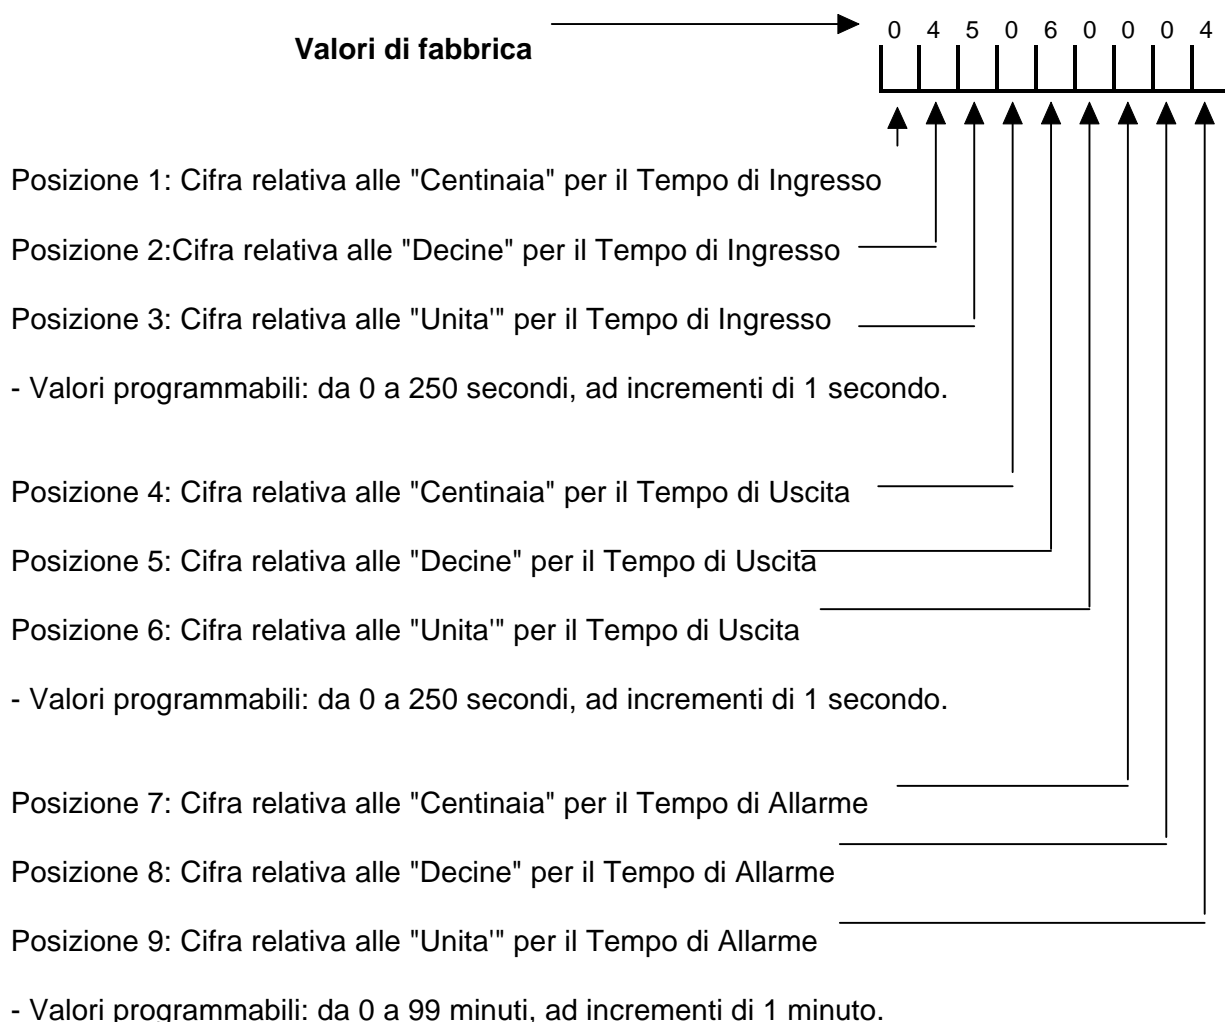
**Valori di fabbrica**

0 4 5 0 6 0 0 0 4

Posizione 1: Cifra relativa alle "Centinaia" per il Tempo di Ingresso

Posizione 2:Cifra relativa alle "Decine" per il Tempo di Ingresso

Posizione 3: Cifra relativa alle "Unita'" per il Tempo di Ingresso

- Valori programmabili: da 0 a 250 secondi, ad incrementi di 1 secondo.

Posizione 4: Cifra relativa alle "Centinaia" per il Tempo di Uscita

Posizione 5: Cifra relativa alle "Decine" per il Tempo di Uscita

Posizione 6: Cifra relativa alle "Unita'" per il Tempo di Uscita

- Valori programmabili: da 0 a 250 secondi, ad incrementi di 1 secondo.

Posizione 7: Cifra relativa alle "Centinaia" per il Tempo di Allarme

Posizione 8: Cifra relativa alle "Decine" per il Tempo di Allarme

Posizione 9: Cifra relativa alle "Unita'" per il Tempo di Allarme

- Valori programmabili: da 0 a 99 minuti, ad incrementi di 1 minuto.